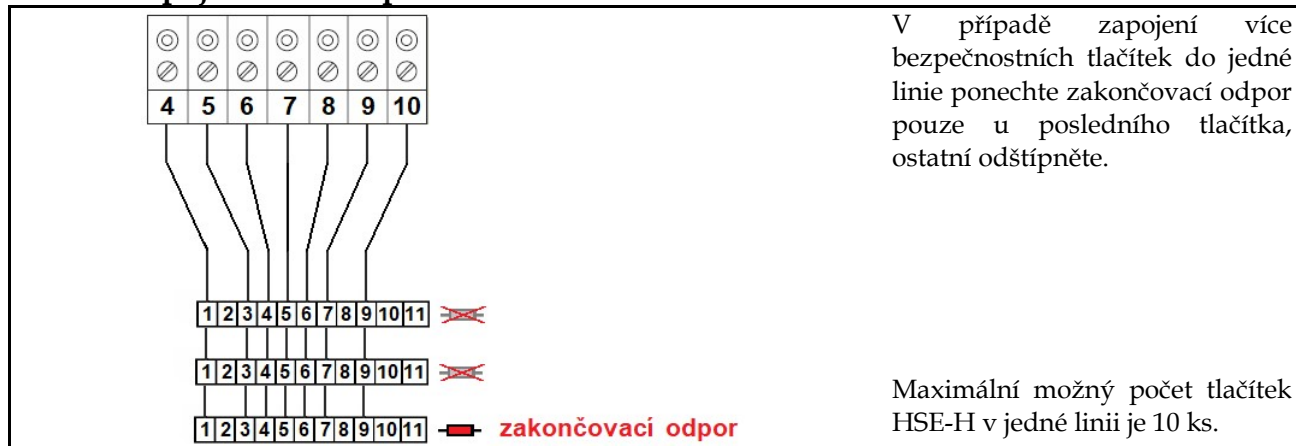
4 5 6 7 8 9 10

1 2 3 4 5 6 7 8 9 10 11

1 2 3 4 5 6 7 8 9 10 11

1 2 3 4 5 6 7 8 9 10 11 zakončovací odpor

V případě zapojení více bezpečnostních tlačítek do jedné linie ponechte zakončovací odpor pouze u posledního tlačítka, ostatní odštípněte.

Maximální možný počet tlačítek HSE-H v jedné linii je 10 ks.